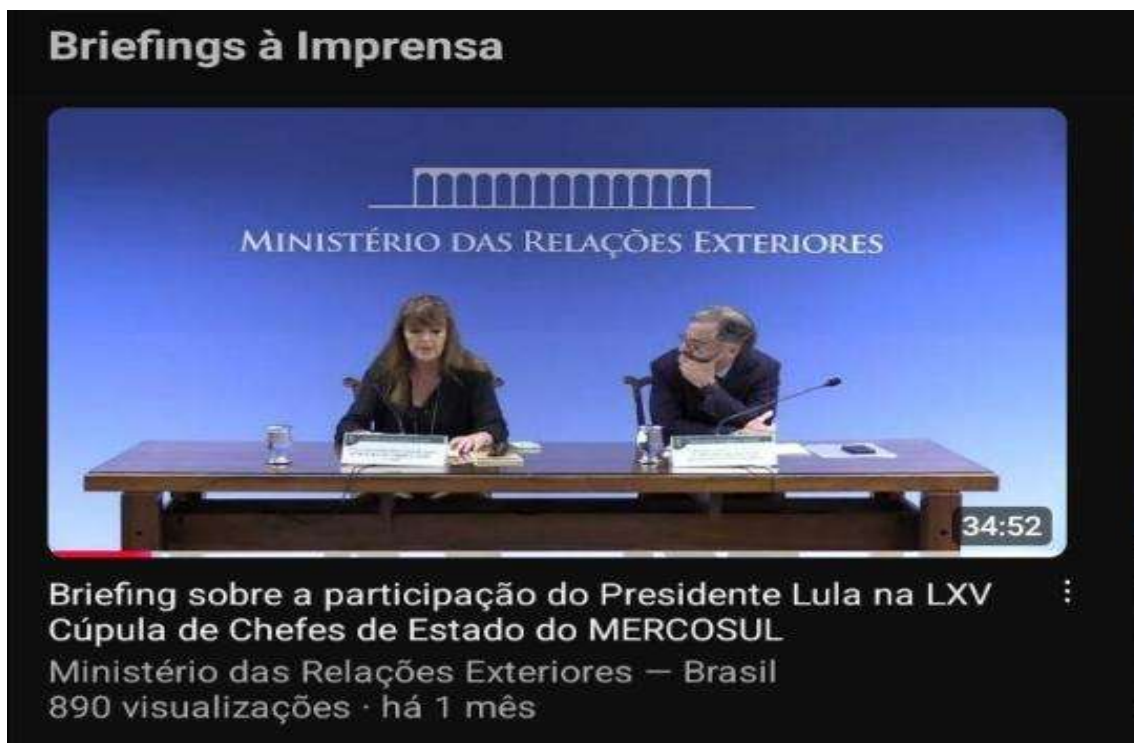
Briefings à Imprensa

MINISTÉRIO DAS RELAÇÕES EXTERIORES

34:52

Briefing sobre a participação do Presidente Lula na LXV Cúpula de Chefes de Estado do MERCOSUL

Ministério das Relações Exteriores — Brasil
890 visualizações · há 1 mês